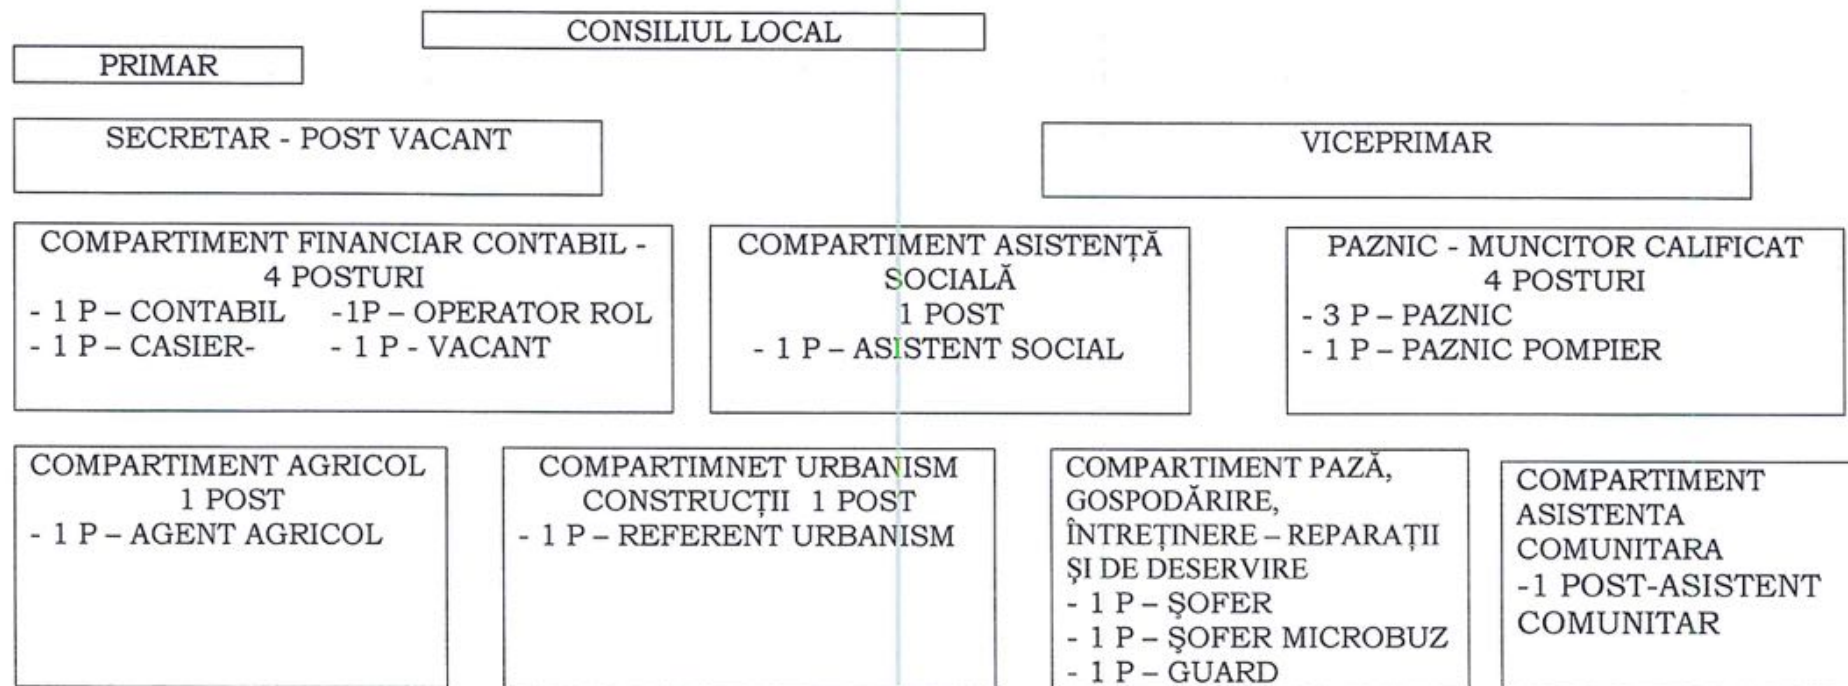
CONSILIUL LOCAL

PRIMAR

SECRETAR - POST VACANT

VICEPRIMAR

COMPARTIMENT FINANCIAR CONTABIL - 4 POSTURI
- 1 P – CONTABIL
- 1 P – CASIER-
-1P – OPERATOR ROL
- 1 P - VACANT

COMPARTIMENT ASISTENȚĂ SOCIALĂ
1 POST
- 1 P – ASISTENT SOCIAL

PAZNIC - MUNCITOR CALIFICAT
4 POSTURI
- 3 P – PAZNIC
- 1 P – PAZNIC POMPIER

COMPARTIMENT AGRICOL
1 POST
- 1 P – AGENT AGRICOL

COMPARTIMNET URBANISM CONSTRUCȚII 1 POST
- 1 P – REFERENT URBANISM

COMPARTIMENT PAZĂ, GOSPODĂRIRE, ÎNTREȚINERE – REPARAȚII ŞI DE DESERVIRE
- 1 P – ŞOFER
- 1 P – ŞOFER MICROBUZ
- 1 P – GUARD

COMPARTIMENT ASISTENTA COMUNITARA
-1 POST-ASISTENT COMUNITAR